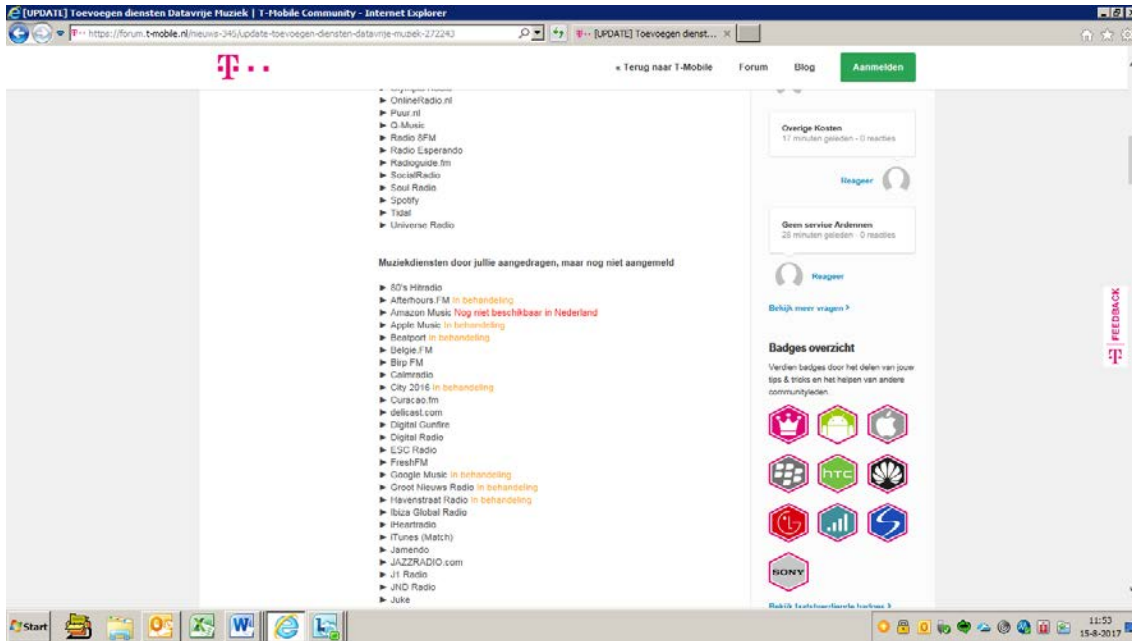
[UPDATE] Toevoegen diensten Datavrije Muziek | T-Mobile Community - Internet Explorer

https://forum.t-mobile.nl/nieuws-345/update-toevoegen-diensten-datavrije-muziek-272243

[UPDATE] Toevoegen dienst... ×

« Terug naar T-Mobile Forum Blog Aanmelden

► OnlineRadio.nl
► Puur.nl
► Q-Music
► Radio 8FM
► Radio Esperando
► Radioguide.fm
► SocialRadio
► Soul Radio
► Spotify
► Tidal
► Universe Radio

Muziekdiensten door jullie aangedragen, maar nog niet aangemeld

► 80's Hitradio
► Afterhours.FM In behandeling
► Amazon Music Nog niet beschikbaar in Nederland
► Apple Music In behandeling
► Beatport In behandeling
► Belgie.FM
► Blip FM
► Calmradio
► City 2016 In behandeling
► Curacao.fm
► delicast.com
► Digital Gunfire
► Digital Radio
► ESC Radio
► FreshFM
► Google Music In behandeling
► Groot Nieuws Radio In behandeling
► Havenstraat Radio In behandeling
► Ibiza Global Radio
► iHeartradio
► iTunes (Match)
► Jamendo
► JAZZRADIO.com
► J1 Radio
► JND Radio
► Juke

Overige Kosten
17 minuten geleden · 0 reacties

Reageer

Geen service Ardennen
28 minuten geleden · 0 reacties

Reageer

Bekijk meer vragen ›

Badges overzicht
Verdien badges door het delen van jouw tips & tricks en het helpen van andere communityleden.

htc

SONY

Bekijk laatstverdiende badges ›

FEEDBACK

Start

11:53
15-8-2017